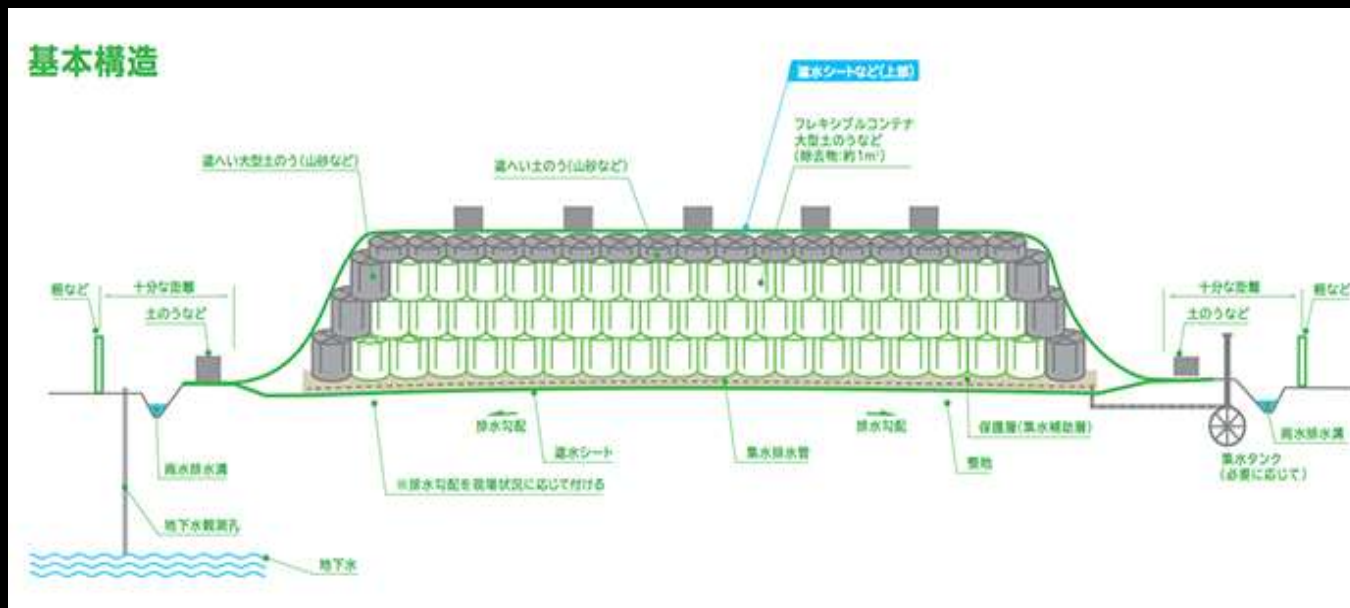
基本構造

遮水シートなど(上部)

フレキシブルコンテナ
大型土のうなど
(除去物:約1m³)

遮へい大型土のう(山砂など)

遮へい土のう(山砂など)

柵など

十分な距離

土のうなど

十分な距離

土のうなど

柵など

排水勾配

排水勾配

遮水シート

集水排水管

保護層(集水補助層)

整地

雨水排水溝

雨水排水溝

集水タンク
(必要に応じて)

※排水勾配を現場状況に応じて付ける

地下水観測孔

地下水